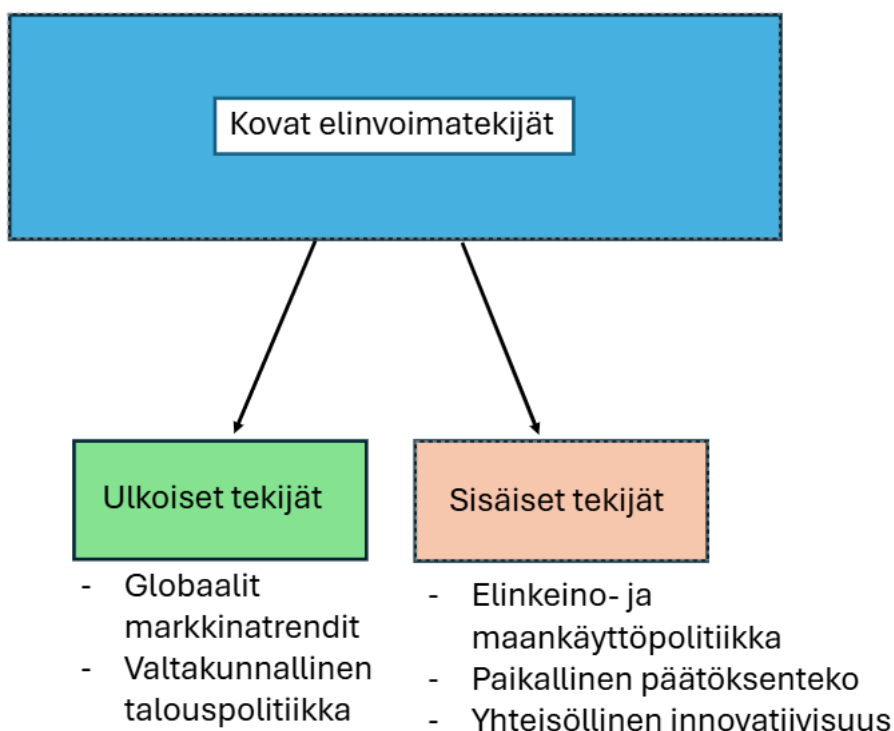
Kovat elinvoimatekijät

Ulkoiset tekijät

- Globaalit markkinatrendit
- Valtakunnallinen talouspolitiikka

Sisäiset tekijät

- Elinkeino- ja maankäyttöpolitiikka
- Paikallinen päätöksenteko
- Yhteisöllinen innovatiivisuus